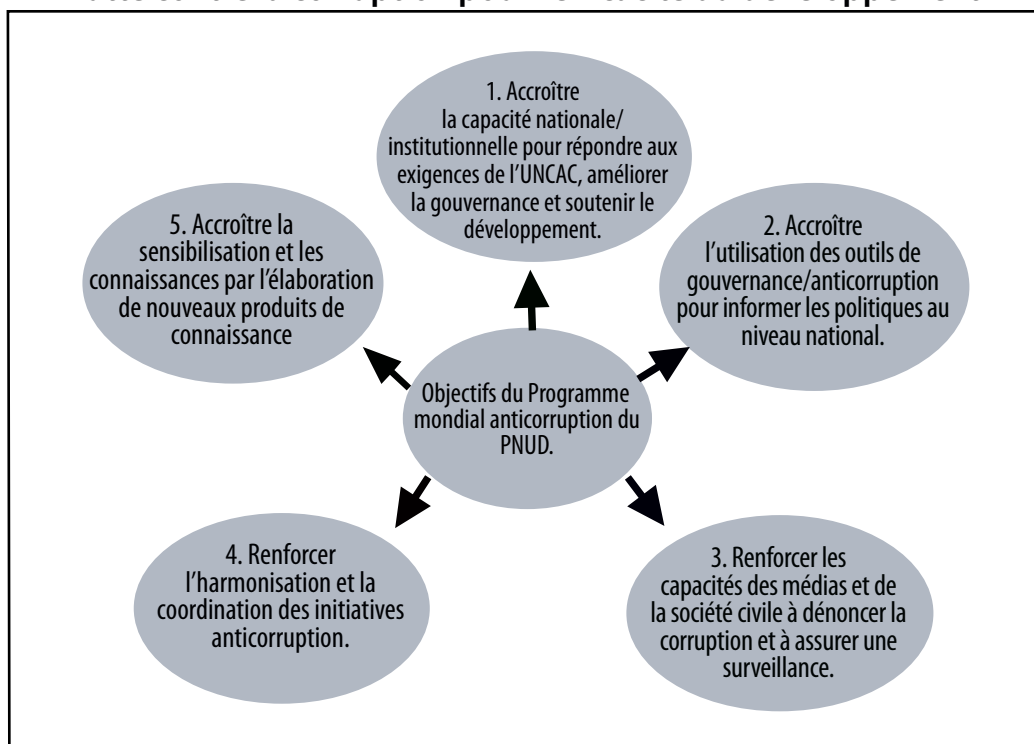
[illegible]

1. Accroître la capacité nationale/ institutionnelle pour répondre aux exigences de l'UNCAC, améliorer la gouvernance et soutenir le développement.

5. Accroître la sensibilisation et les connaissances par l'élaboration de nouveaux produits de connaissance

2. Accroître l'utilisation des outils de gouvernance/anticorruption pour informer les politiques au niveau national.

Objectifs du Programme mondial anticorruption du PNUD.

4. Renforcer l'harmonisation et la coordination des initiatives anticorruption.

3. Renforcer les capacités des médias et de la société civile à dénoncer la corruption et à assurer une surveillance.